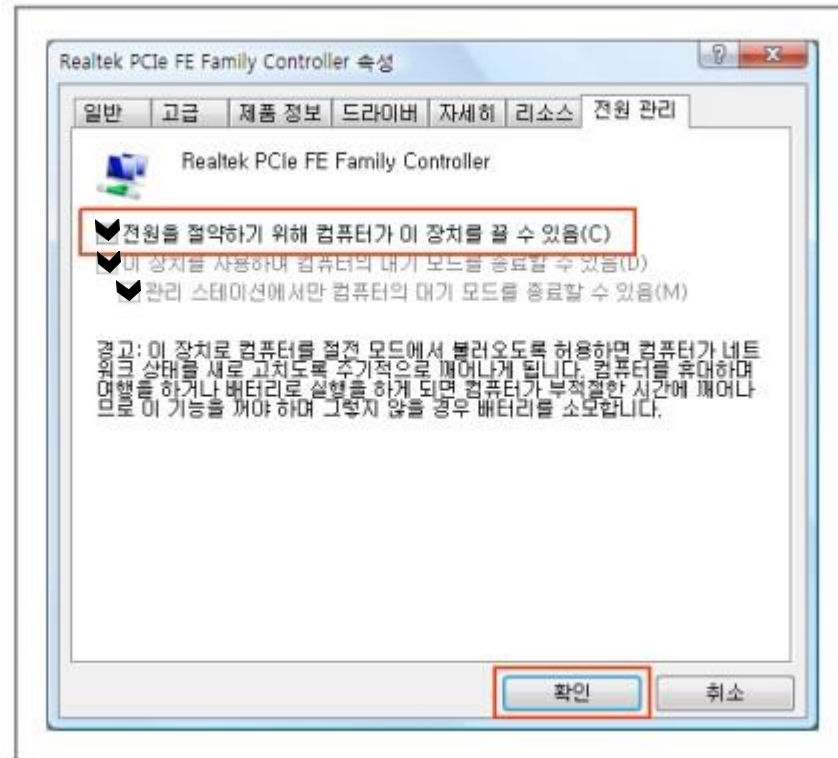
Realtek PCIe FE Family Controller 속성

일반 | 고급 | 제품 정보 | 드라이버 | 자세히 | 리소스 | 전원 관리

Realtek PCIe FE Family Controller

전원을 절약하기 위해 컴퓨터가 이 장치를 끌 수 있음(C)

이 장치를 사용하여 컴퓨터의 대기 모드를 종료할 수 있음(D)

관리 스테이션에서만 컴퓨터의 대기 모드를 종료할 수 있음(M)

경고: 이 장치로 컴퓨터를 절전 모드에서 불러오도록 허용하면 컴퓨터가 네트워크 상태를 새로 고치도록 주기적으로 깨어나게 됩니다. 컴퓨터를 휴대하며 여행을 하거나 배터리로 실행을 하게 되면 컴퓨터가 부적절한 시간에 깨어나므로 이 기능을 꺼야 하며 그렇지 않을 경우 배터리를 소모합니다.

확인 | 취소